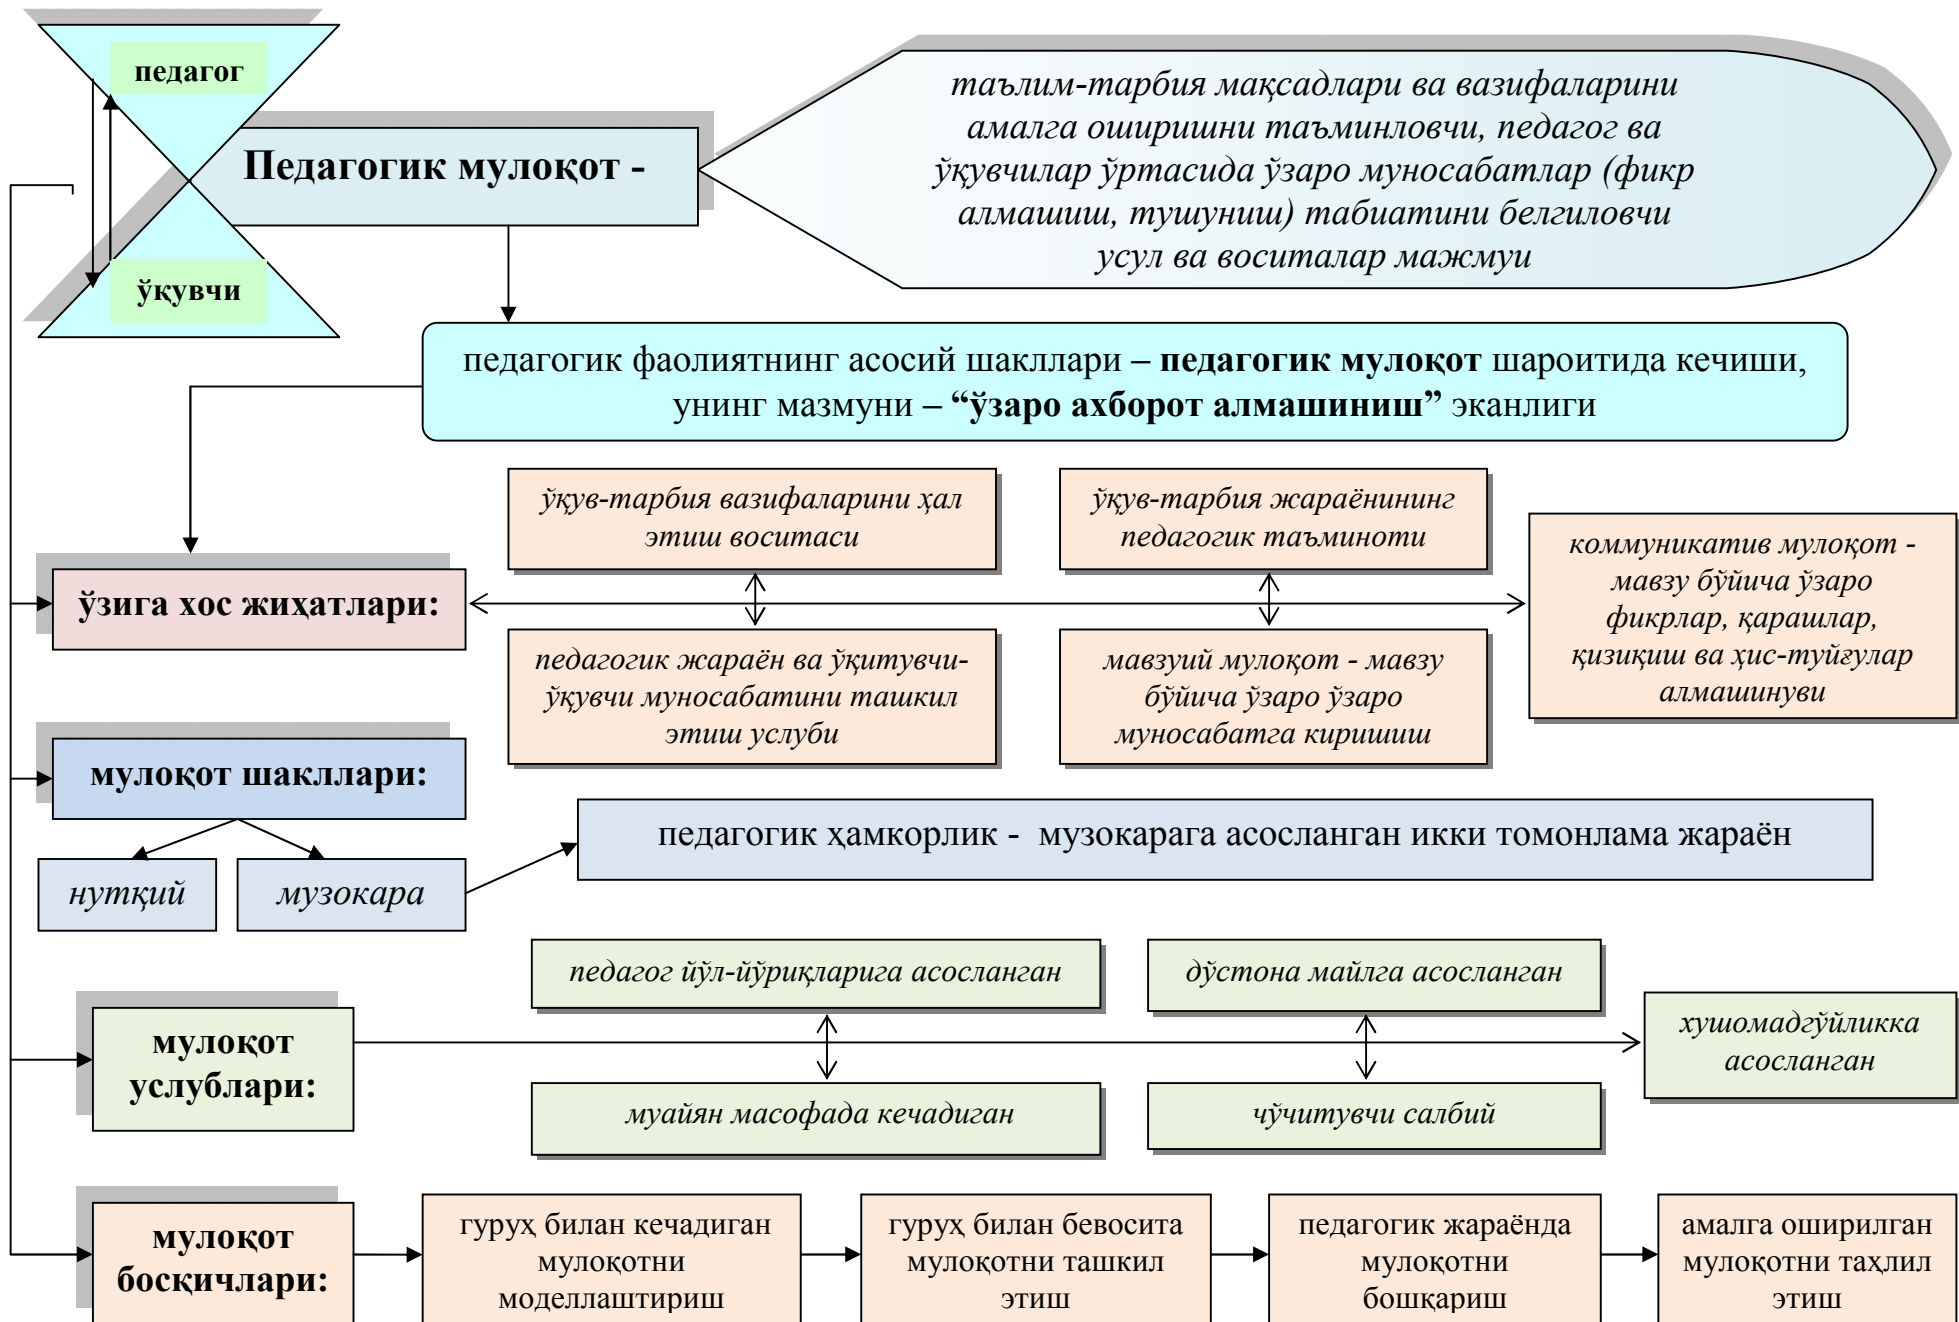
педагог

ўқувчи

Педагогик мулоқот -

таълим-тарбия мақсадлари ва вазифаларини амалга оширишни таъминловчи, педагог ва ўқувчилар ўртасида ўзаро муносабатлар (фикр алмашиш, тушуниш) табиатини белгиловчи усул ва воситалар мажмуи

педагогик фаолиятнинг асосий шакллари – **педагогик мулоқот** шароитида кечиши, унинг мазмуни – **“ўзаро ахборот алмашиниш”** эканлиги

ўзига хос жиҳатлари:

ўқув-тарбия вазифаларини ҳал этиш воситаси

ўқув-тарбия жараёнининг педагогик таъминоти

коммуникатив мулоқот - мавзу бўйича ўзаро фикрлар, қарашлар, қизиқиш ва ҳис-туйғулар алмашинуви

педагогик жараён ва ўқитувчи-ўқувчи муносабатини ташкил этиш услуби

мавзуий мулоқот - мавзу бўйича ўзаро ўзаро муносабатга киришиш

мулоқот шакллари:

нутқий

музокара

педагогик ҳамкорлик - музокарага асосланган икки томонлама жараён

мулоқот услублари:

педагог йўл-йўриқларига асосланган

дўстона майлга асосланган

хушомадгўйликка асосланган

муайян масофада кечадиган

чўчитувчи салбий

мулоқот босқичлари:

гурух билан кечадиган мулоқотни моделлаштириш

гурух билан бевосита мулоқотни ташкил этиш

педагогик жараёнда мулоқотни бошқариш

амалга оширилган мулоқотни таҳлил этиш